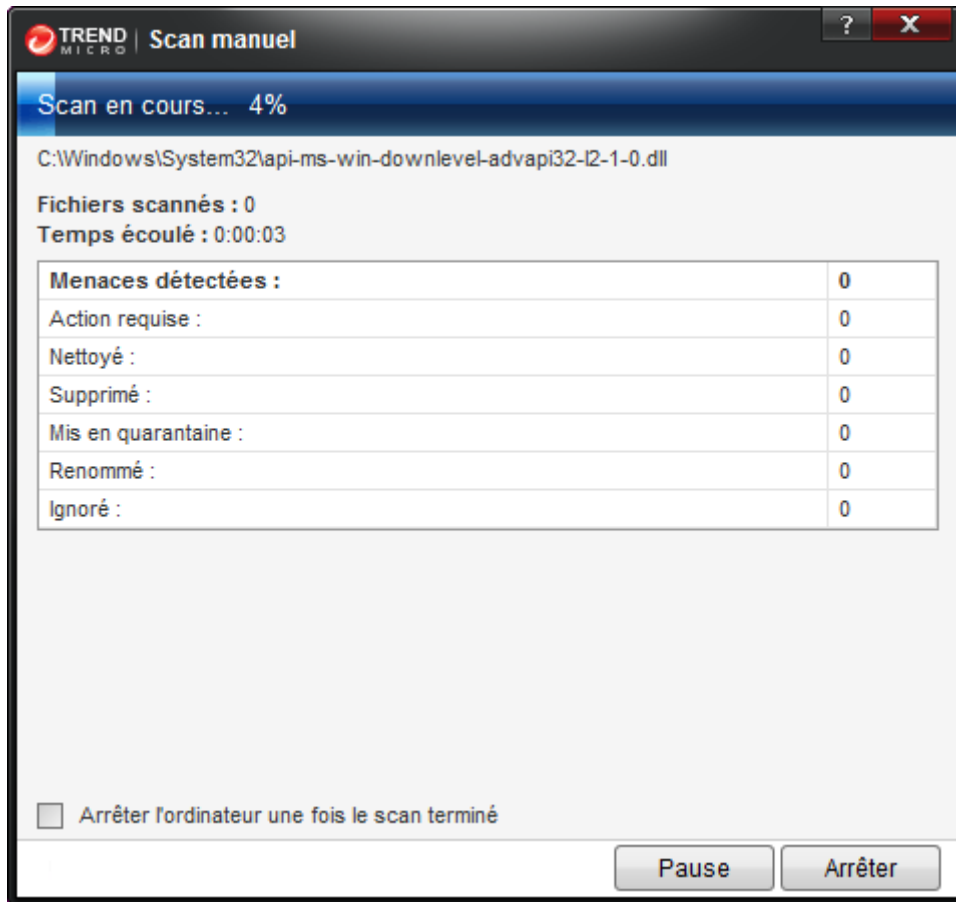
TREND MICRO | Scan manuel

?

X

Scan en cours... 4%

C:\Windows\System32\api-ms-win-downlevel-advapi32-l2-1-0.dll

Fichiers scannés : 0
Temps écoulé : 0:00:03

| Menaces détectées : | 0 |
|---|---|
| Action requise : | 0 |
| Nettoyé : | 0 |
| Supprimé : | 0 |
| Mis en quarantaine : | 0 |
| Renommé : | 0 |
| Ignoré : | 0 |

Arrêter l'ordinateur une fois le scan terminé

Pause

Arrêter